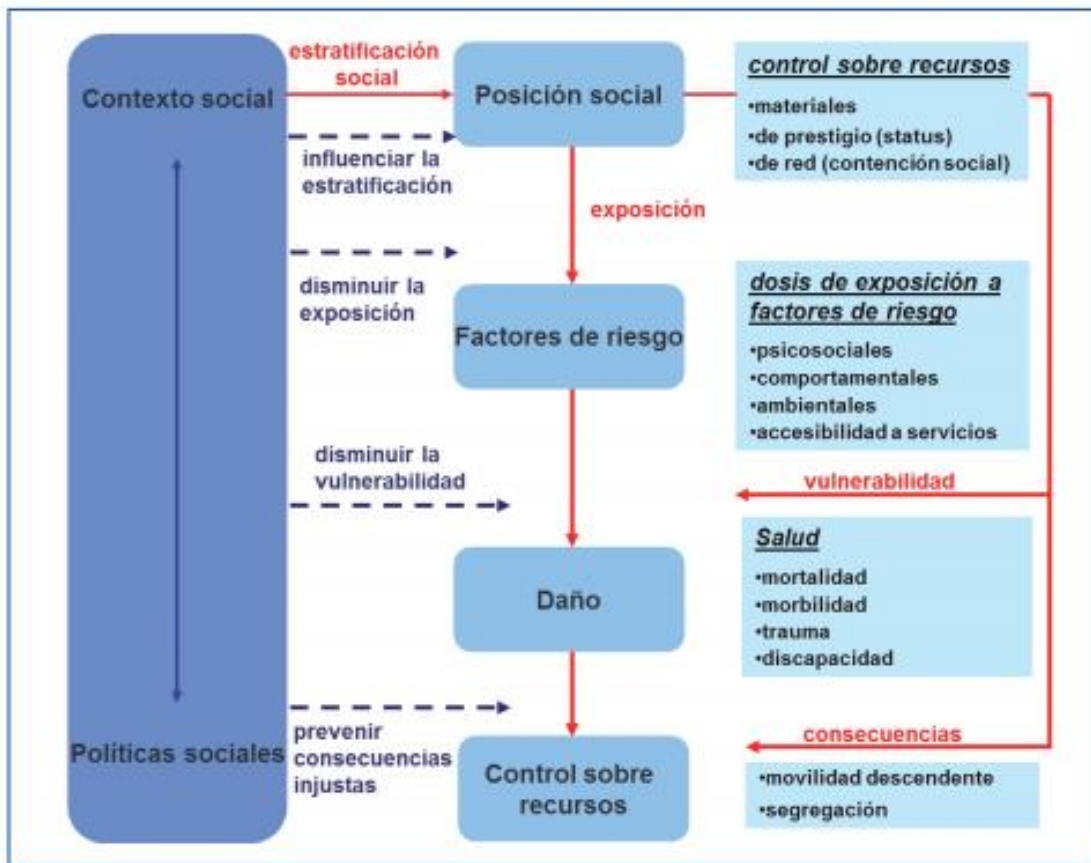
Contexto social

estratificación social

Posición social

control sobre recursos
•materiales
•de prestigio (status)
•de red (contención social)

influenciar la estratificación

exposición

disminuir la exposición

Factores de riesgo

dosis de exposición a factores de riesgo
•psicosociales
•comportamentales
•ambientales
•accesibilidad a servicios

disminuir la vulnerabilidad

vulnerabilidad

Daño

Salud
•mortalidad
•morbilidad
•trauma
•discapacidad

Políticas sociales

prevenir consecuencias injustas

consecuencias

Control sobre recursos

•movilidad descendente
•segregación